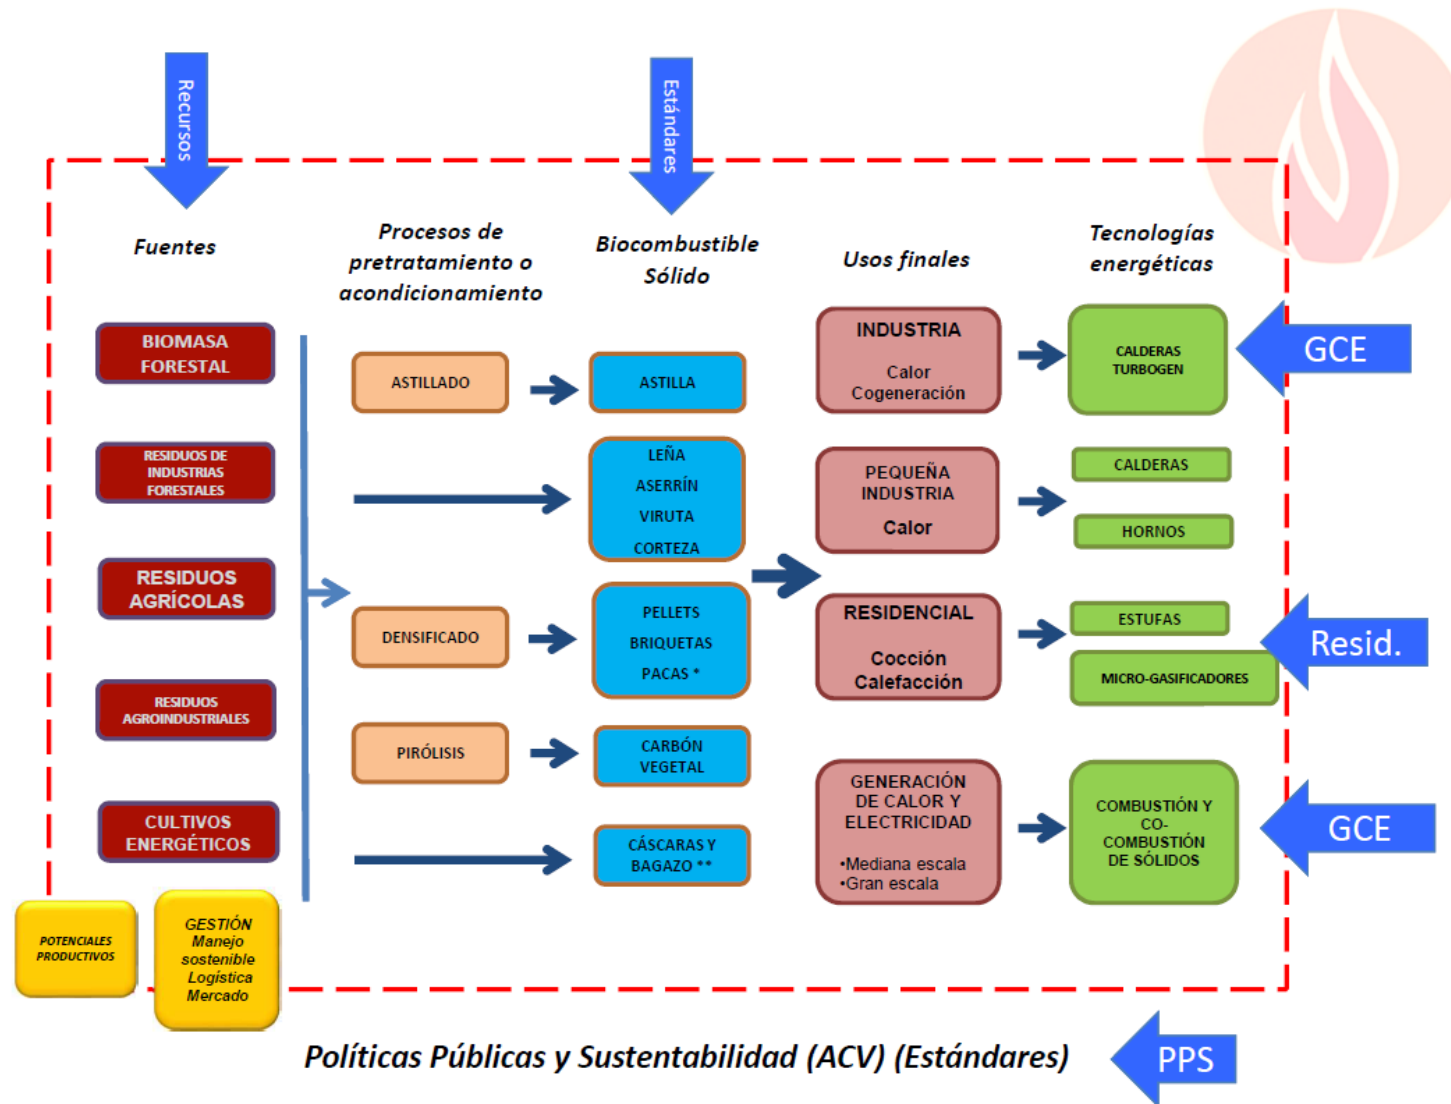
Recursos

Estándares

Fuentes

Procesos de pretratamiento o acondicionamiento

Biocombustible Sólido

Usos finales

Tecnologías energéticas

BIOMASA FORESTAL

RESIDUOS DE INDUSTRIAS FORESTALES

RESIDUOS AGRÍCOLAS

RESIDUOS AGROINDUSTRIALES

CULTIVOS ENERGÉTICOS

ASTILLADO

DENSIFICADO

PIRÓLISIS

ASTILLA

LEÑA
ASERRÍN
VIRUTA
CORTEZA

PELLETS
BRIQUETAS
PACAS *

CARBÓN VEGETAL

CÁSCARAS Y BAGAZO **

INDUSTRIA
Calor
Cogeneración

PEQUEÑA INDUSTRIA
Calor

RESIDENCIAL
Cocción
Calefacción

GENERACIÓN DE CALOR Y ELECTRICIDAD
•Mediana escala
•Gran escala

CALDERAS TURBOGEN

CALDERAS

HORNOS

ESTUFAS

MICRO-GASIFICADORES

COMBUSTIÓN Y CO-COMBUSTIÓN DE SÓLIDOS

GCE

Resid.

GCE

POTENCIALES PRODUCTIVOS

GESTIÓN
Manejo sostenible
Logística
Mercado

Políticas Públicas y Sustentabilidad (ACV) (Estándares)

PPS